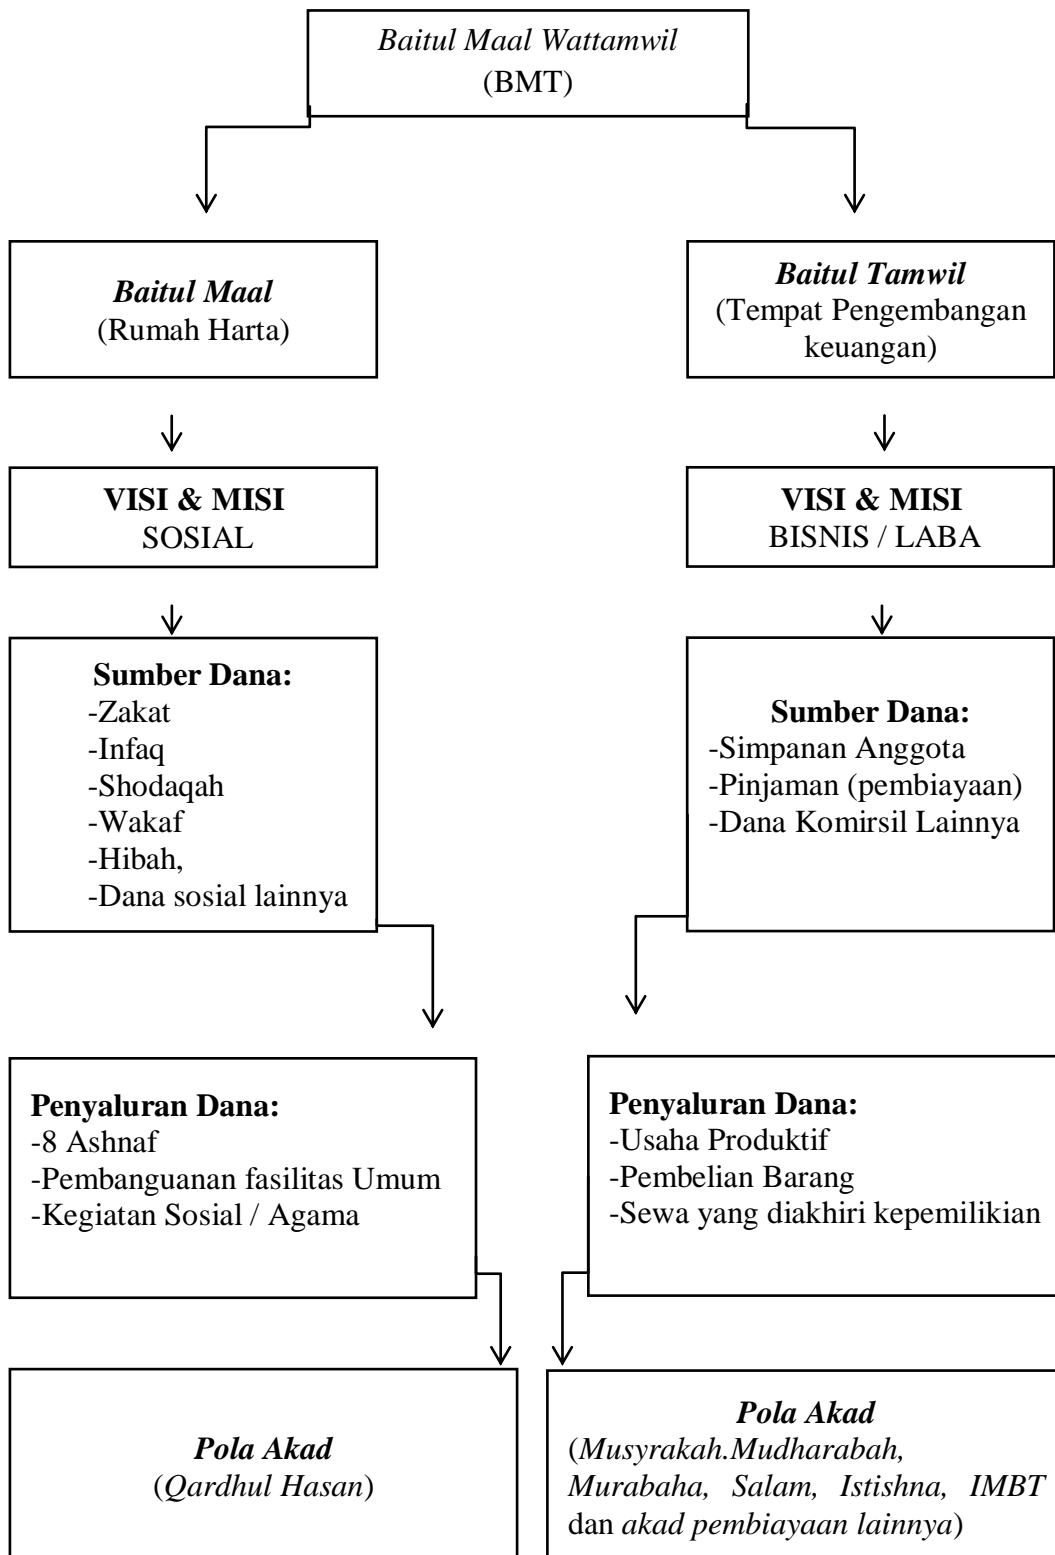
Baitul Maal Wattamwil
(BMT)

Baitul Maal
(Rumah Harta)

Baitul Tamwil
(Tempat Pengembangan keuangan)

VISI & MISI
SOSIAL

VISI & MISI
BISNIS / LABA

Sumber Dana:
-Zakat
-Infaq
-Shodaqah
-Wakaf
-Hibah,
-Dana sosial lainnya

Sumber Dana:
-Simpanan Anggota
-Pinjaman (pembiayaan)
-Dana Komirsil Lainnya

Penyaluran Dana:
-8 Ashnaf
-Pembanguanan fasilitas Umum
-Kegiatan Sosial / Agama

Penyaluran Dana:
-Usaha Produktif
-Pembelian Barang
-Sewa yang diakhiri kepemilikian

Pola Akad
(Qardhul Hasan)

Pola Akad
(Musyrakah.Mudharabah, Murabaha, Salam, Istishna, IMBT dan akad pembiayaan lainnya)